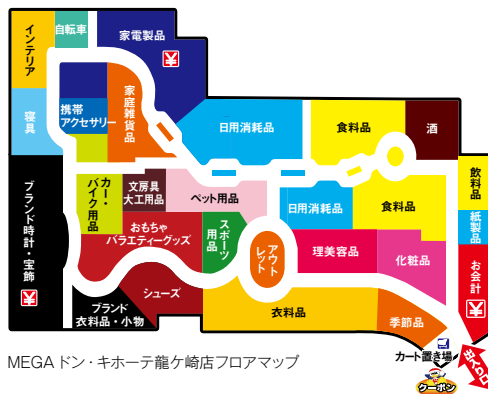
インテリア
自転車
家電製品
¥
寝具
携帯アクセサリー
家庭雑貨品
日用消耗品
食料品
酒
飲料品
ブランド時計・宝飾
¥
カー・バイク用品
文房具大工用品
ペット用品
紙製品
日用消耗品
食料品
おもちゃバラエティーグッズ
スポーツ用品
アウトレット
理美容品
化粧品
お会計
¥
シューズ
ブランド衣料品・小物
衣料品
季節品
出入口
カート置き場
クーポン
MEGAドン・キホーテ龍ケ崎店フロアマップ